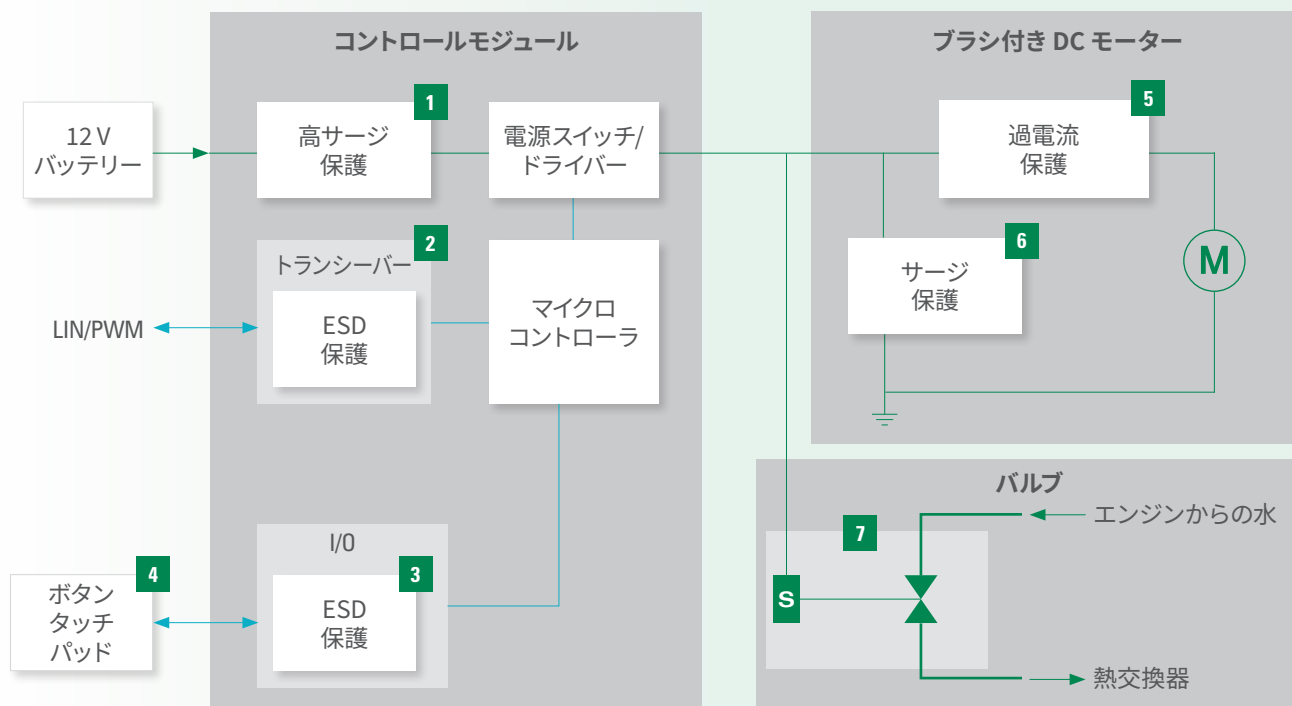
コントロールモジュール

ブラシ付き DC モーター

12 V
バッテリー

1
高サージ
保護

電源スイッチ/
ドライバー

5
過電流
保護

2
トランシーバー

ESD
保護

LIN/PWM

マイクロ
コントローラ

6
サージ
保護

M

バルブ

I/0

7

エンジンからの水

4
ボタン
タッチ
パッド

3
ESD
保護

S

熱交換器